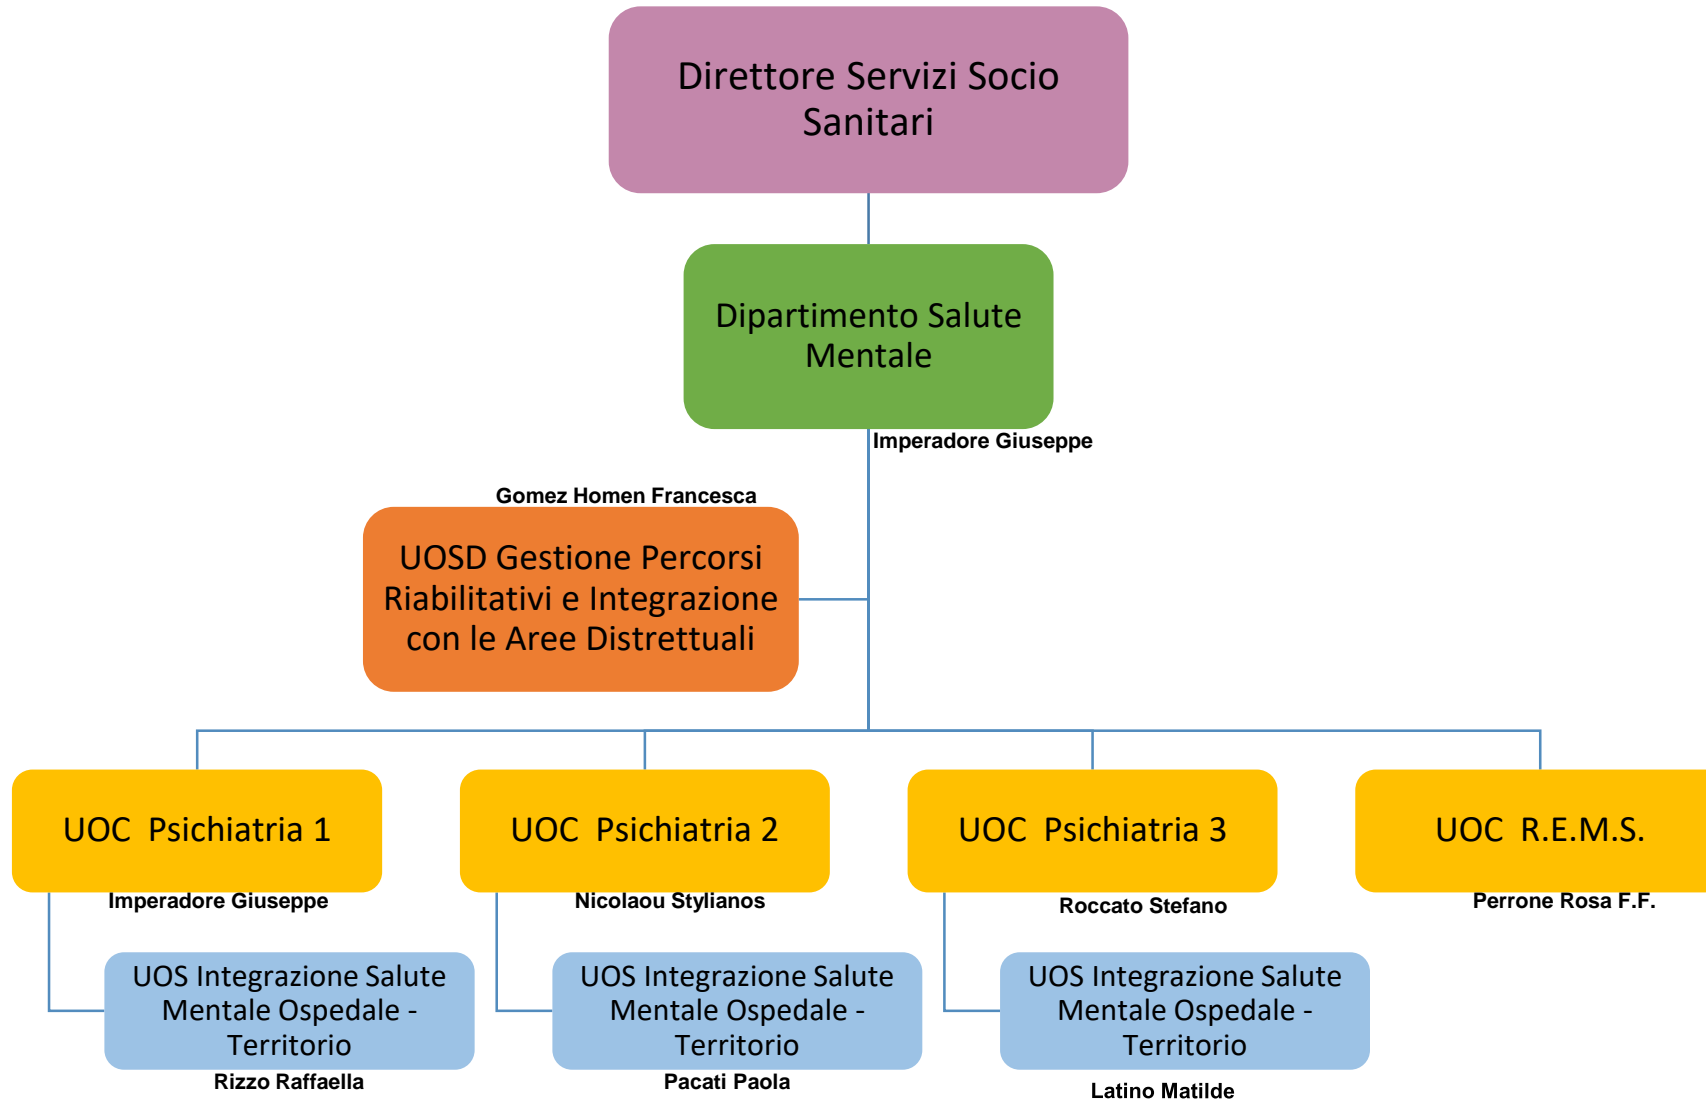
Direttore Servizi Socio Sanitari

Dipartimento Salute Mentale

Imperadore Giuseppe

Gomez Homen Francesca

UOSD Gestione Percorsi Riabilitativi e Integrazione con le Aree Distrettuali

UOC Psichiatria 1

Imperadore Giuseppe

UOS Integrazione Salute Mentale Ospedale - Territorio

Rizzo Raffaella

UOC Psichiatria 2

Nicolaou Stylianos

UOS Integrazione Salute Mentale Ospedale - Territorio

Pacati Paola

UOC Psichiatria 3

Roccato Stefano

UOS Integrazione Salute Mentale Ospedale - Territorio

Latino Matilde

UOC R.E.M.S.

Perrone Rosa F.F.